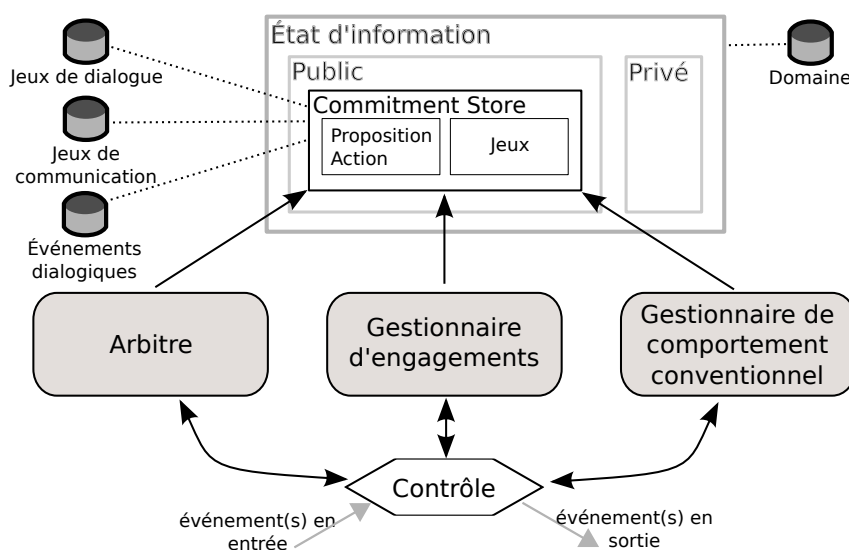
État d'information

Public

Privé

Commitment Store

Proposition Action

Jeux

Jeux de dialogue

Jeux de communication

Événements dialogiques

Domaine

Arbitre

Gestionnaire d'engagements

Gestionnaire de comportement conventionnel

Contrôle

événement(s) en entrée

événement(s) en sortie